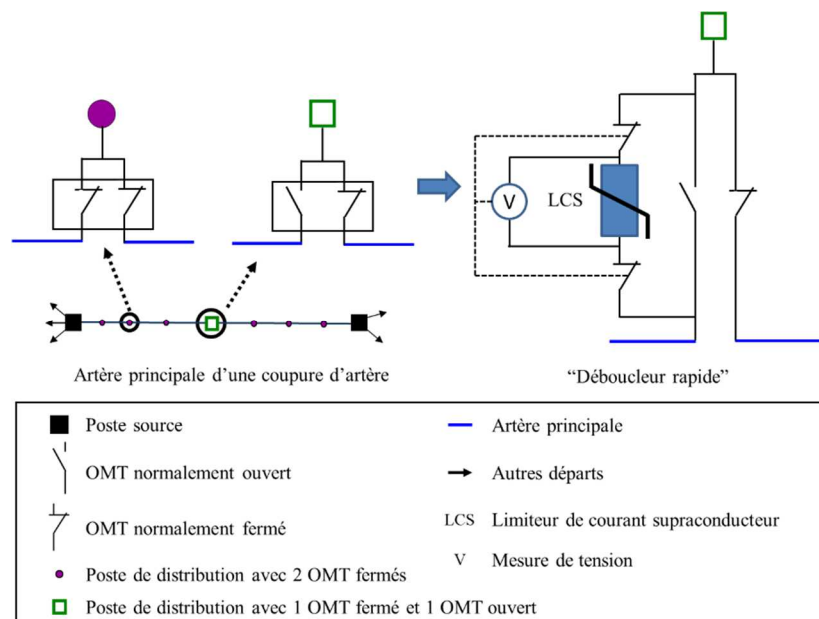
V

LCS

Artère principale d’une coupure d’artère

“Déboucleur rapide”

Poste source

OMT normalement ouvert

OMT normalement fermé

Poste de distribution avec 2 OMT fermés

Poste de distribution avec 1 OMT fermé et 1 OMT ouvert

Artère principale

Autres départs

LCS Limiteur de courant supraconducteur

V Mesure de tension